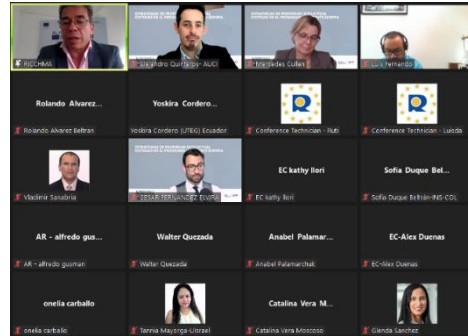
RICCHMA
Alejandro Quiroga - AUCI
Mercedes Cullen
Luis Fernando

Rolando Alvarez...
Rolando Alvarez Beltran
Yoskira Cordero...
Yoskira Cordero (UTEG) Ecuador
Conference Technician - Ruti
Conference Technician - Lucida

Vladimir Sanabria
CESAR FERNANDEZ ELVIRA
EC kathy Ilori
EC kathy Ilori
Sofia Duque Bel...
Sofia Duque Beltrán-INS-COL

AR - alfredo gus...
AR - alfredo gusman
Walter Quezada
Walter Quezada
Anabel Palamar...
Anabel Palamarchak
EC-Alex Duenas
EC-Alex Duenas

onelia carballo
onelia carballo
Tannia Mayorga-Ulstrael
Catalina Vera M...
Catalina Vera Moscoso
Glenda Sanchez